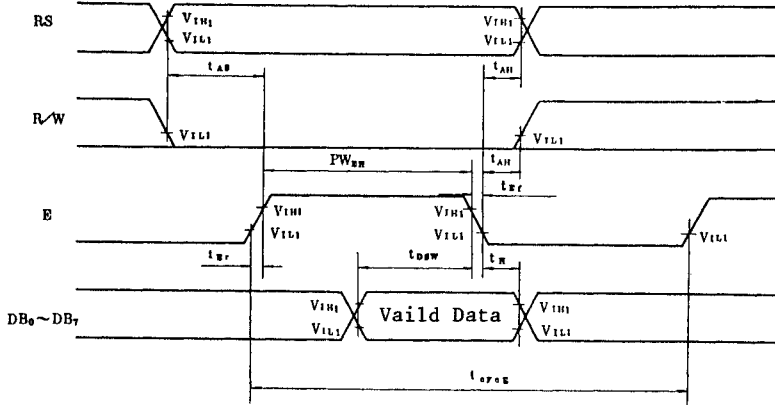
RS
$V_{IH1}$
$V_{IL1}$
$V_{IH1}$
$V_{IL1}$
$t_{AS}$
$t_{AH}$
R/W
$V_{IL1}$
$V_{IL1}$
$PW_{EH}$
$t_{AH}$
$t_{Ef}$
E
$V_{IH1}$
$V_{IL1}$
$V_{IH1}$
$V_{IL1}$
$V_{IL1}$
$t_{Er}$
$t_{DSW}$
$t_{H}$
$DB_0 \sim DB_7$
$V_{IH1}$
$V_{IL1}$
Vaild Data
$V_{IH1}$
$V_{IL1}$
$t_{cycE}$